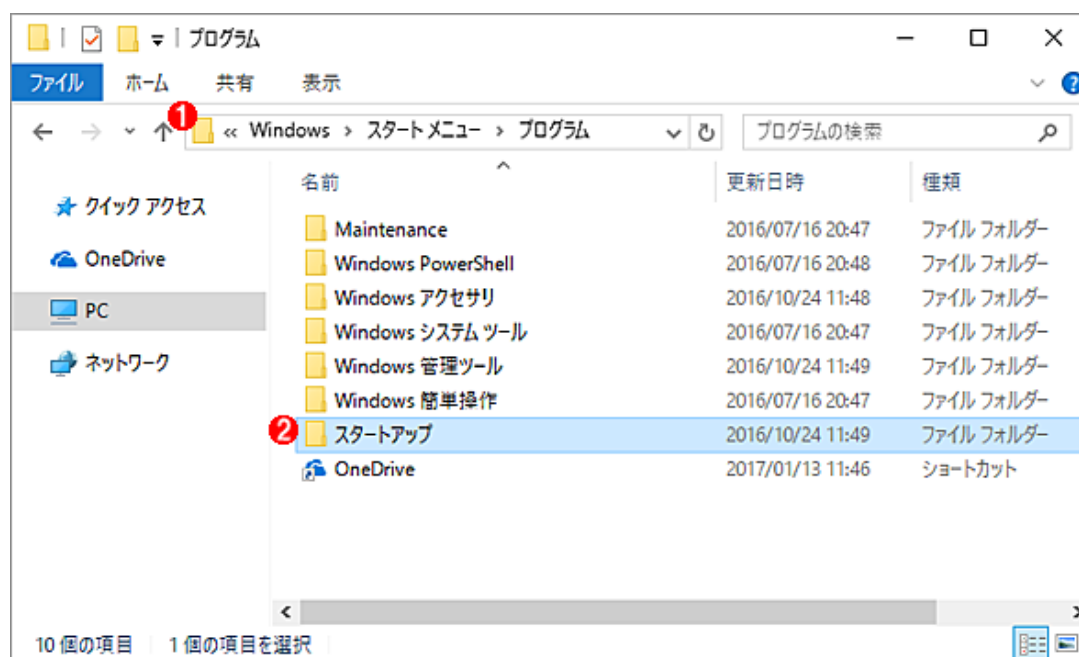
プログラム

ファイル　ホーム　共有　表示

❶ « Windows › スタート メニュー › プログラム

プログラムの検索

クイック アクセス
OneDrive
PC
ネットワーク

| 名前 | 更新日時 | 種類 |
|---|---|---|
| Maintenance | 2016/07/16 20:47 | ファイル フォルダー |
| Windows PowerShell | 2016/07/16 20:48 | ファイル フォルダー |
| Windows アクセサリ | 2016/10/24 11:48 | ファイル フォルダー |
| Windows システム ツール | 2016/07/16 20:47 | ファイル フォルダー |
| Windows 管理ツール | 2016/10/24 11:49 | ファイル フォルダー |
| Windows 簡単操作 | 2016/07/16 20:47 | ファイル フォルダー |
| ❷ スタートアップ | 2016/10/24 11:49 | ファイル フォルダー |
| OneDrive | 2017/01/13 11:46 | ショートカット |

10 個の項目　1 個の項目を選択